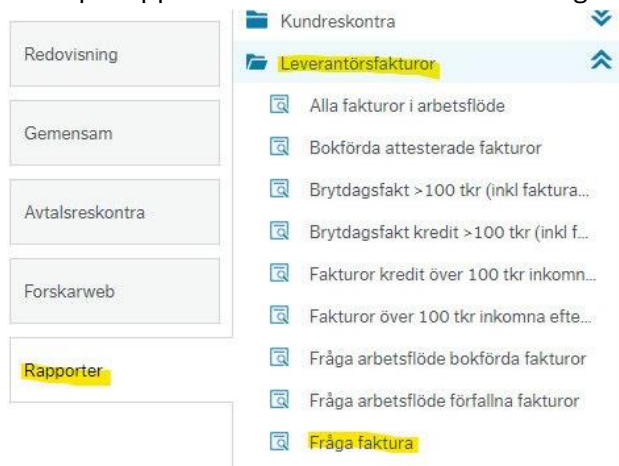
Redovisning

Gemensam

Avtalsreskontra

Forskarweb

Rapporter

Kundreskontra

Leverantörsfakturor

Alla fakturor i arbetsflöde

Bokförda attesterade fakturor

Brytdagsfakt >100 tkr (inkl faktura...

Brytdagsfakt kredit >100 tkr (inkl f...

Fakturor kredit över 100 tkr inkomn...

Fakturor över 100 tkr inkomna efte...

Fråga arbetsflöde bokförda fakturor

Fråga arbetsflöde förfallna fakturor

Fråga faktura